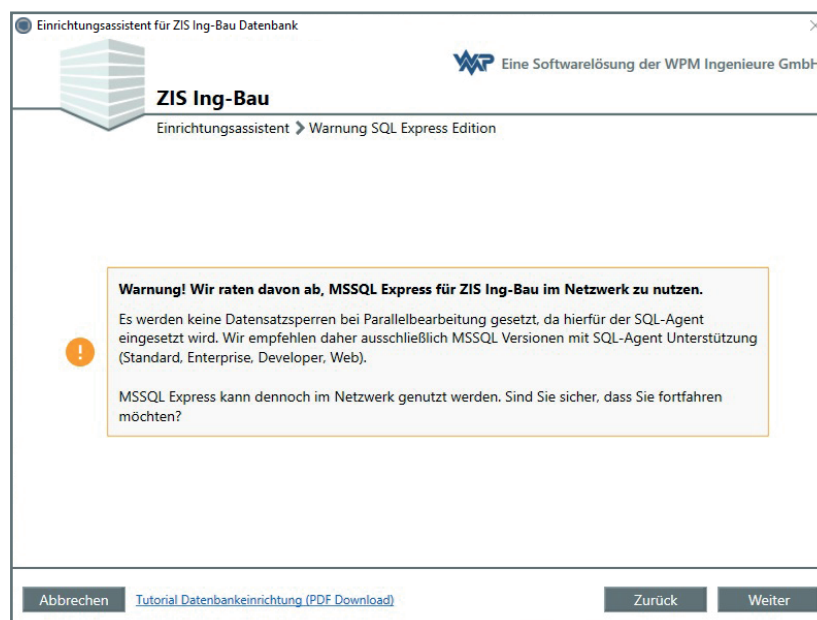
Einrichtungsassistent für ZIS Ing-Bau Datenbank

WP Eine Softwarelösung der WPM Ingenieure GmbH

ZIS Ing-Bau

Einrichtungsassistent > Warnung SQL Express Edition

Warnung! Wir raten davon ab, MSSQL Express für ZIS Ing-Bau im Netzwerk zu nutzen.

Es werden keine Datensatzsperren bei Parallelbearbeitung gesetzt, da hierfür der SQL-Agent eingesetzt wird. Wir empfehlen daher ausschließlich MSSQL Versionen mit SQL-Agent Unterstützung (Standard, Enterprise, Developer, Web).

MSSQL Express kann dennoch im Netzwerk genutzt werden. Sind Sie sicher, dass Sie fortfahren möchten?

Abbrechen

Tutorial Datenbankeinrichtung (PDF Download)

Zurück

Weiter